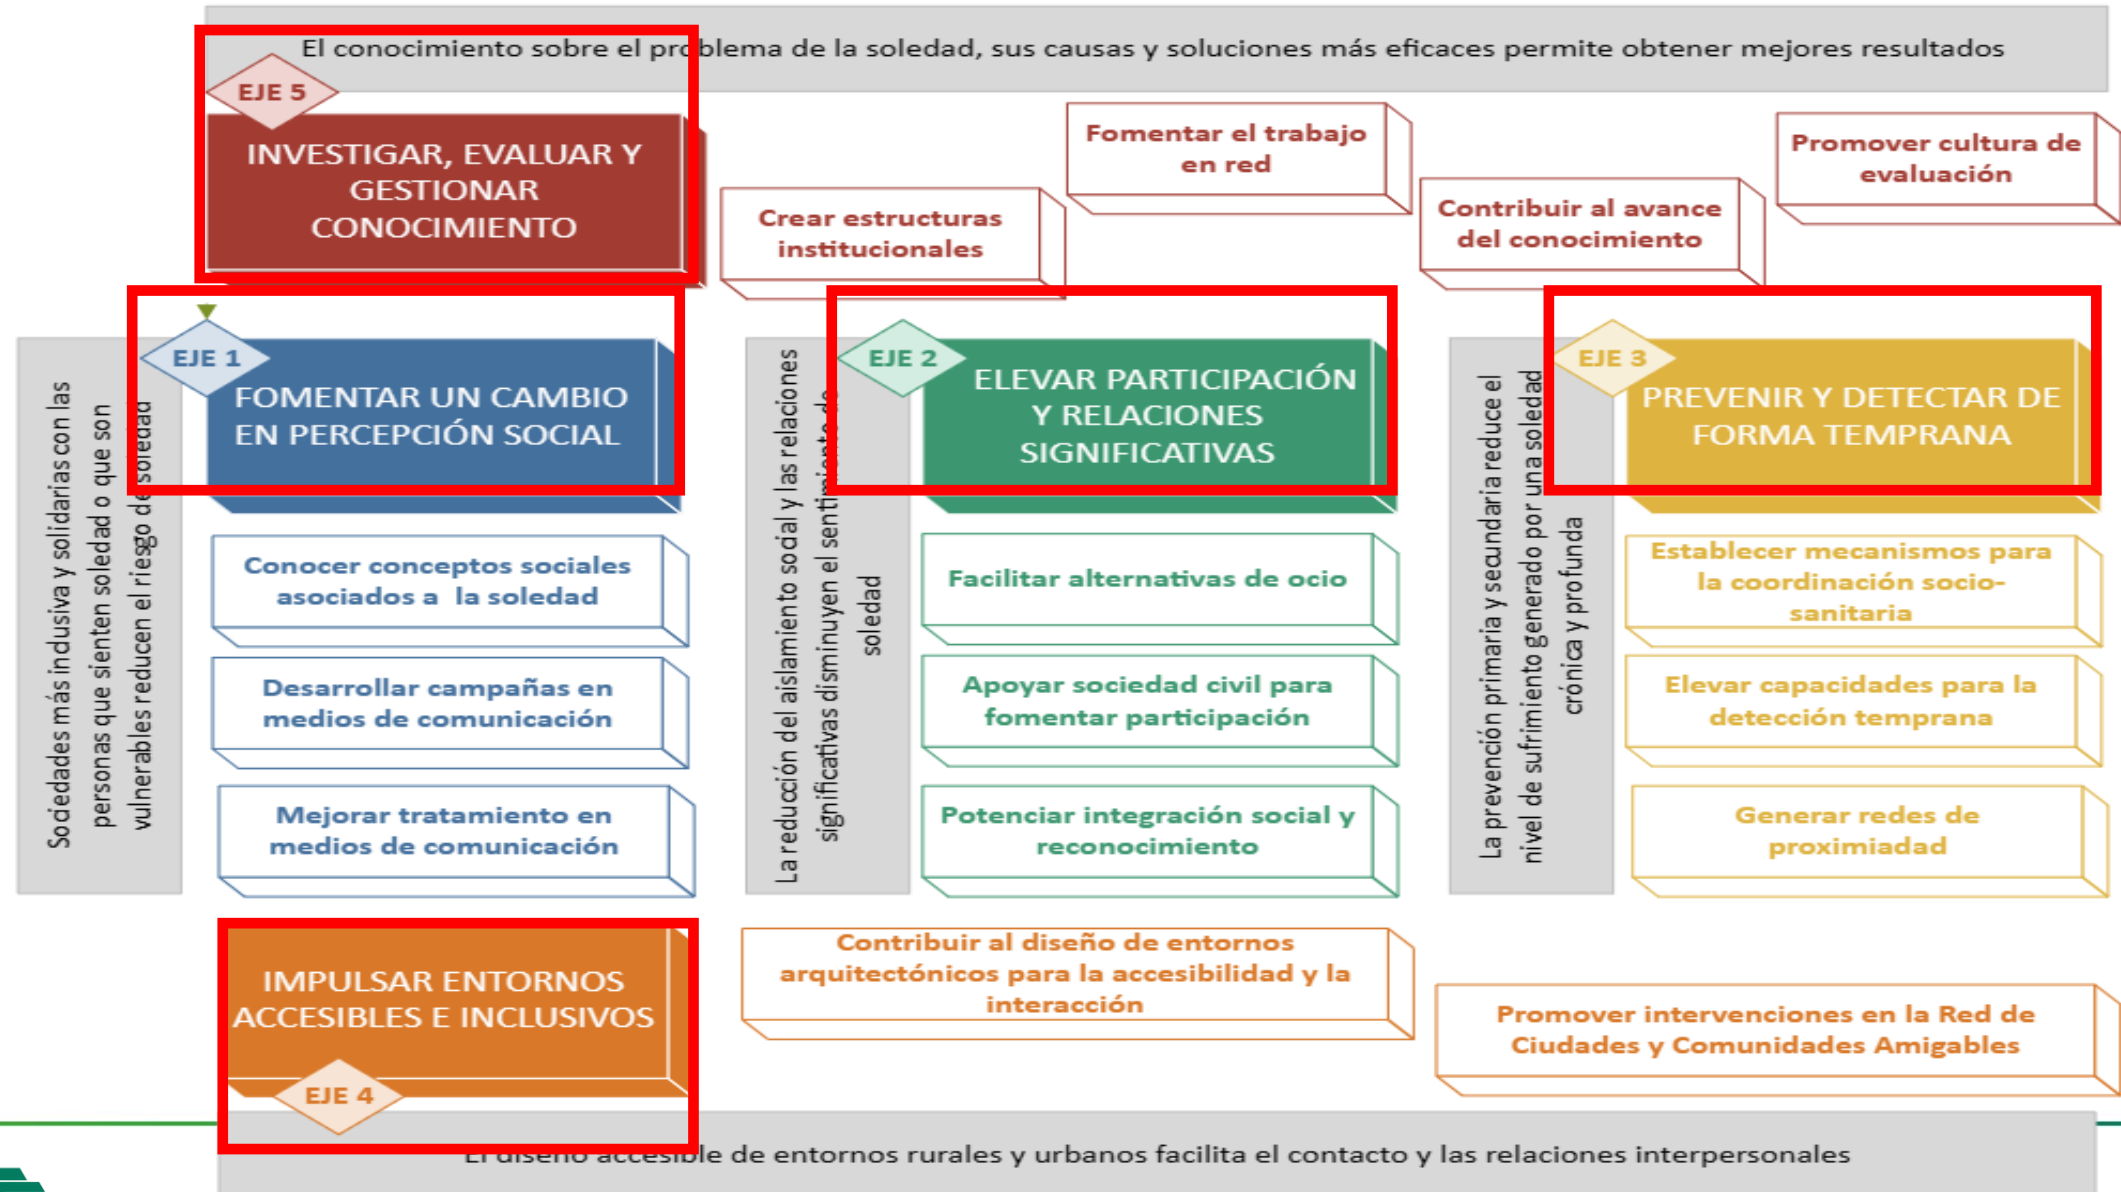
El conocimiento sobre el pr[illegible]blema de la soledad, sus causas y soluciones más eficaces permite obtener mejores resultados

EJE 5
INVESTIGAR, EVALUAR Y GESTIONAR CONOCIMIENTO

Fomentar el trabajo en red

Promover cultura de evaluación

Crear estructuras institucionales

Contribuir al avance del conocimiento

Sociedades más inclusiva y solidarias con las personas que sienten soledad o que son vulnerables reducen el riesgo de soledad

EJE 1
FOMENTAR UN CAMBIO EN PERCEPCIÓN SOCIAL

Conocer conceptos sociales asociados a la soledad

Desarrollar campañas en medios de comunicación

Mejorar tratamiento en medios de comunicación

La reducción del aislamiento social y las relaciones significativas disminuyen el sentimiento de soledad

EJE 2
ELEVAR PARTICIPACIÓN Y RELACIONES SIGNIFICATIVAS

Facilitar alternativas de ocio

Apoyar sociedad civil para fomentar participación

Potenciar integración social y reconocimiento

La prevención primaria y secundaria reduce el nivel de sufrimiento generado por una soledad crónica y profunda

EJE 3
PREVENIR Y DETECTAR DE FORMA TEMPRANA

Establecer mecanismos para la coordinación socio-sanitaria

Elevar capacidades para la detección temprana

Generar redes de proximiadad

IMPULSAR ENTORNOS ACCESIBLES E INCLUSIVOS
EJE 4

Contribuir al diseño de entornos arquitectónicos para la accesibilidad y la interacción

Promover intervenciones en la Red de Ciudades y Comunidades Amigables

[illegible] accesible de entornos rurales y urbanos facilita el contacto y las relaciones interpersonales